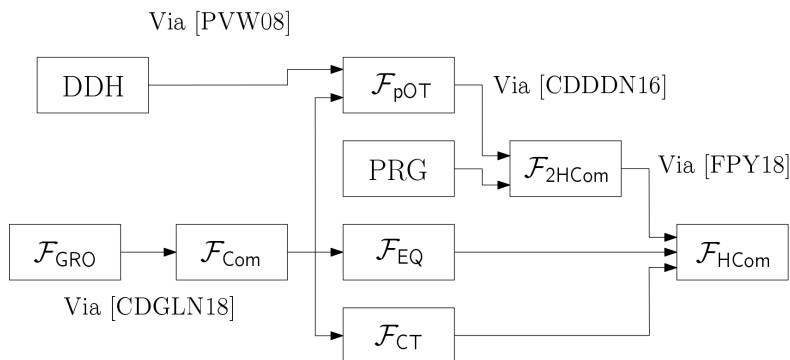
Via [PVW08]

DDH

$\mathcal{F}_{\mathsf{pOT}}$

Via [CDDDN16]

PRG

$\mathcal{F}_{\mathsf{2HCom}}$

Via [FPY18]

$\mathcal{F}_{\mathsf{GRO}}$

$\mathcal{F}_{\mathsf{Com}}$

$\mathcal{F}_{\mathsf{EQ}}$

$\mathcal{F}_{\mathsf{HCom}}$

Via [CDGLN18]

$\mathcal{F}_{\mathsf{CT}}$